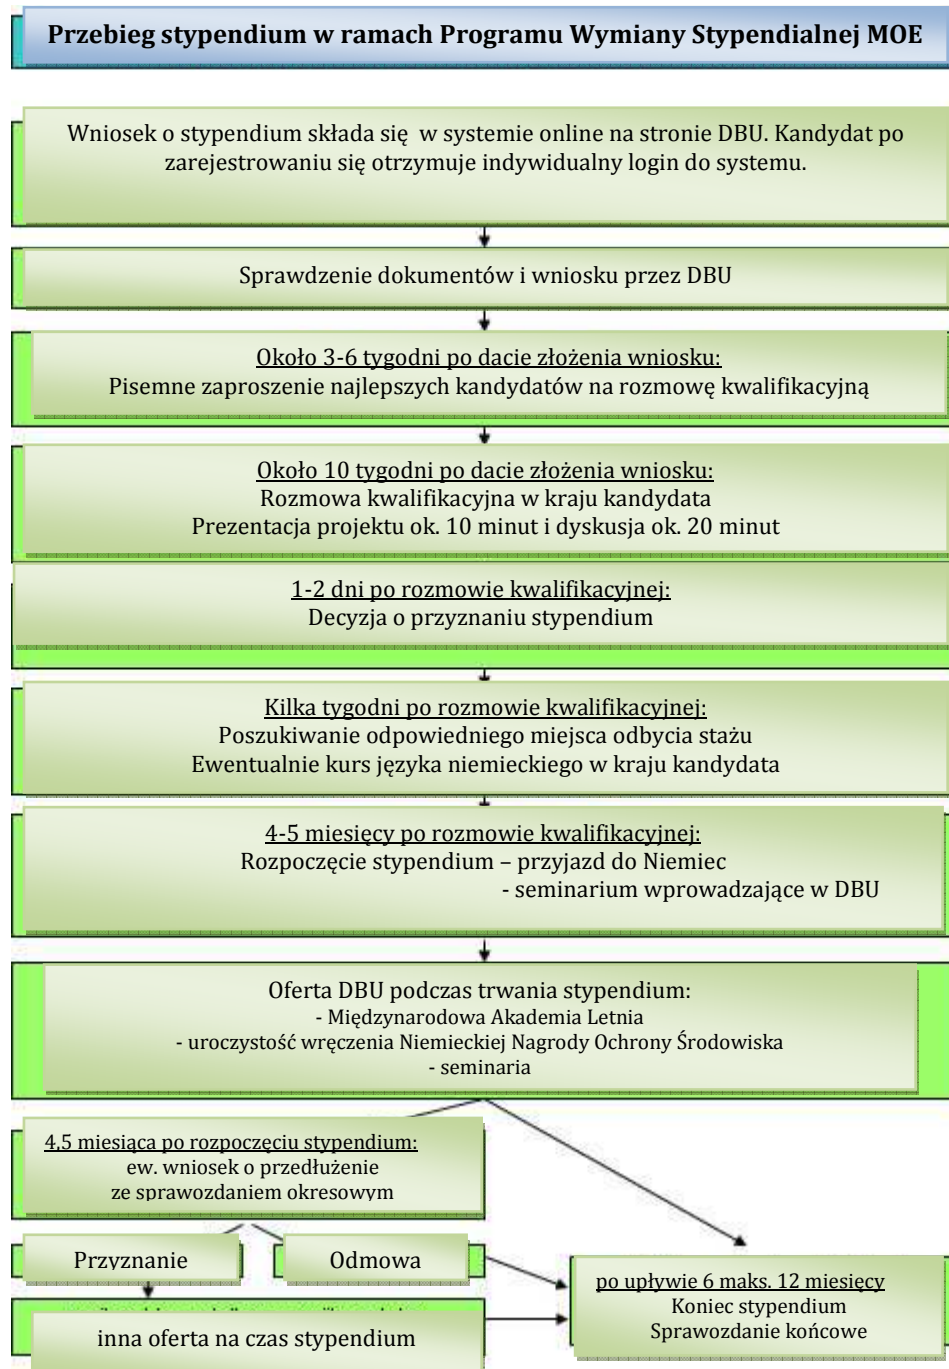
Przebieg stypendium w ramach Programu Wymiany Stypendialnej MOE

Wniosek o stypendium składa się w systemie online na stronie DBU. Kandydat po zarejestrowaniu się otrzymuje indywidualny login do systemu.

Sprawdzenie dokumentów i wniosku przez DBU

Około 3-6 tygodni po dacie złożenia wniosku:
Pisemne zaproszenie najlepszych kandydatów na rozmowę kwalifikacyjną

Około 10 tygodni po dacie złożenia wniosku:
Rozmowa kwalifikacyjna w kraju kandydata
Prezentacja projektu ok. 10 minut i dyskusja ok. 20 minut

1-2 dni po rozmowie kwalifikacyjnej:
Decyzja o przyznaniu stypendium

Kilka tygodni po rozmowie kwalifikacyjnej:
Poszukiwanie odpowiedniego miejsca odbycia stażu
Ewentualnie kurs języka niemieckiego w kraju kandydata

4-5 miesięcy po rozmowie kwalifikacyjnej:
Rozpoczęcie stypendium – przyjazd do Niemiec
- seminarium wprowadzające w DBU

Oferta DBU podczas trwania stypendium:
- Międzynarodowa Akademia Letnia
- uroczystość wręczenia Niemieckiej Nagrody Ochrony Środowiska
- seminaria

4,5 miesiąca po rozpoczęciu stypendium:
ew. wniosek o przedłużenie
ze sprawozdaniem okresowym

Przyznanie

Odmowa

inna oferta na czas stypendium

po upływie 6 maks. 12 miesięcy
Koniec stypendium
Sprawozdanie końcowe